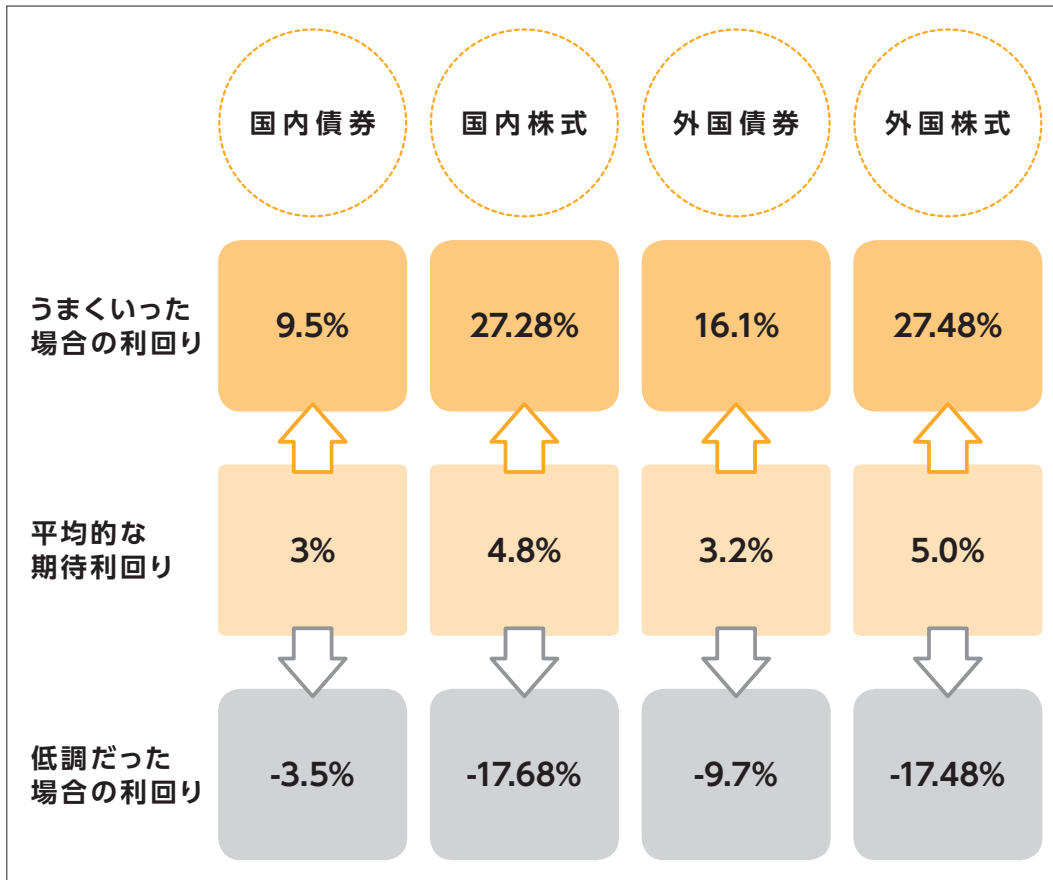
| | 国内債券 | 国内株式 | 外国債券 | 外国株式 |
|---|---|---|---|---|
| うまくいった場合の利回り | 9.5% | 27.28% | 16.1% | 27.48% |
| 平均的な期待利回り | 3% | 4.8% | 3.2% | 5.0% |
| 低調だった場合の利回り | -3.5% | -17.68% | -9.7% | -17.48% |